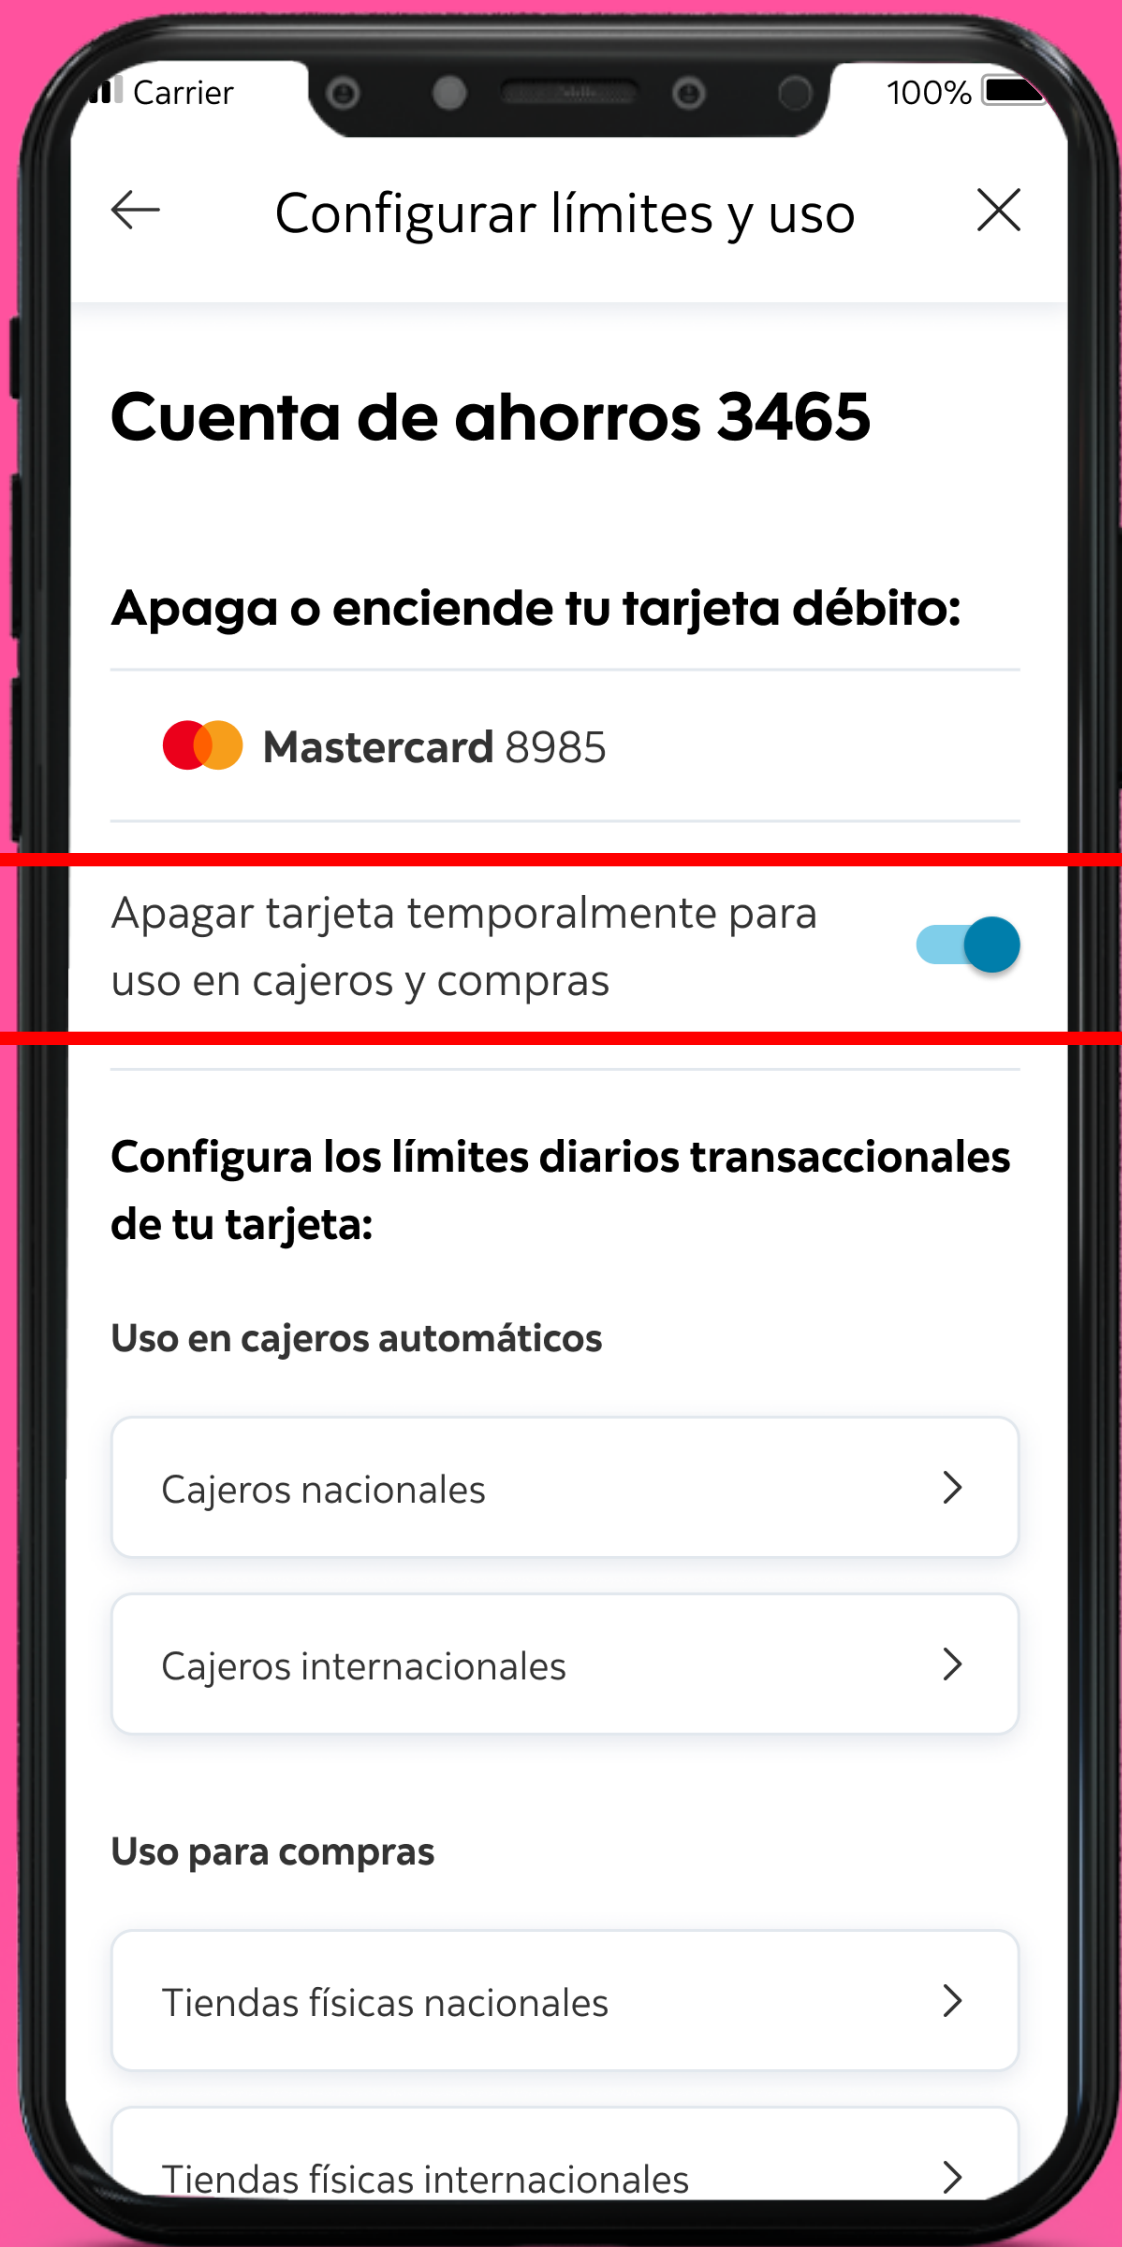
Carrier 100%

Configurar límites y uso

Cuenta de ahorros 3465

Apaga o enciende tu tarjeta débito:

Mastercard 8985

Apagar tarjeta temporalmente para uso en cajeros y compras

Configura los límites diarios transaccionales de tu tarjeta:

Uso en cajeros automáticos

Cajeros nacionales

Cajeros internacionales

Uso para compras

Tiendas físicas nacionales

Tiendas físicas internacionales